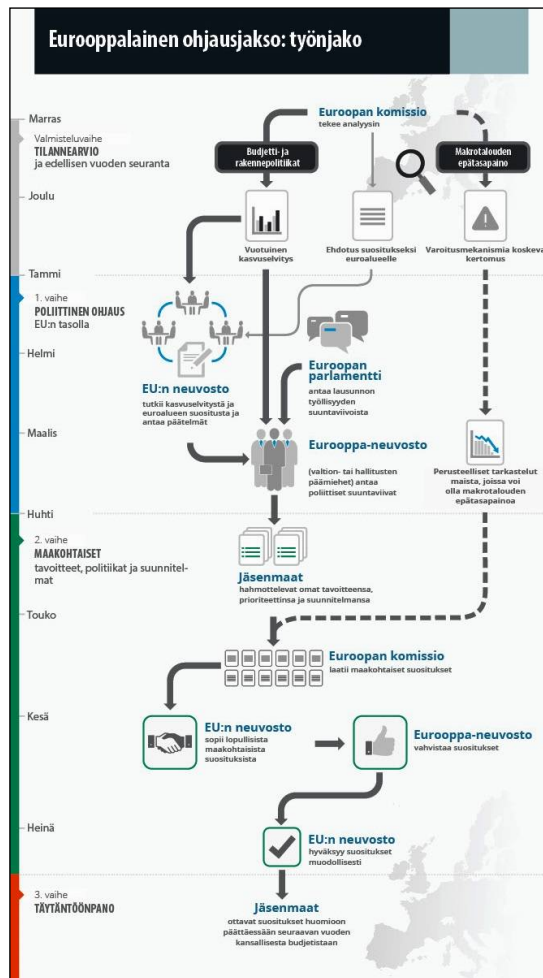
Eurooppalainen ohjausjakso: työnjako

Marras

Valmisteluvaihe
TILANNEARVIO
ja edellisen vuoden seuranta

Joulu

Tammi

1. vaihe
POLIITTINEN OHJAUS
EU:n tasolla

Helmi

Maalis

Huhti

2. vaihe
MAAKOHTAISET
tavoitteet, politiikat ja suunnitelmat

Touko

Kesä

Heinä

3. vaihe
TÄYTÄNTÖÖNPANO

Euroopan komissio
tekee analyysin

Budjetti- ja rakennepolitiikat

Makrotalouden epätasapaino

Vuotuinen kasvuselvitys

Ehdotus suositukseksi euroalueelle

Varoitusmekanismia koskeva kertomus

Euroopan parlamentti
antaa lausunnon työllisyyden suuntaviivoista

EU:n neuvosto
tutkii kasvuselvitystä ja euroalueen suositusta ja antaa päätelmät

Eurooppa-neuvosto
(valtion- tai hallitusten päämiehet) antaa poliittiset suuntaviivat

Perusteelliset tarkastelut maista, joissa voi olla makrotalouden epätasapainoa

Jäsenmaat
hahmottelevat omat tavoitteensa, prioriteettinsa ja suunnitelmansa

Euroopan komissio
laatii maakohtaiset suositukset

EU:n neuvosto
sopii lopullisista maakohtaisista suosituksista

Eurooppa-neuvosto
vahvistaa suositukset

EU:n neuvosto
hyväksyy suositukset muodollisesti

Jäsenmaat
ottavat suositukset huomioon päättäessään seuraavan vuoden kansallisesta budjetistaan